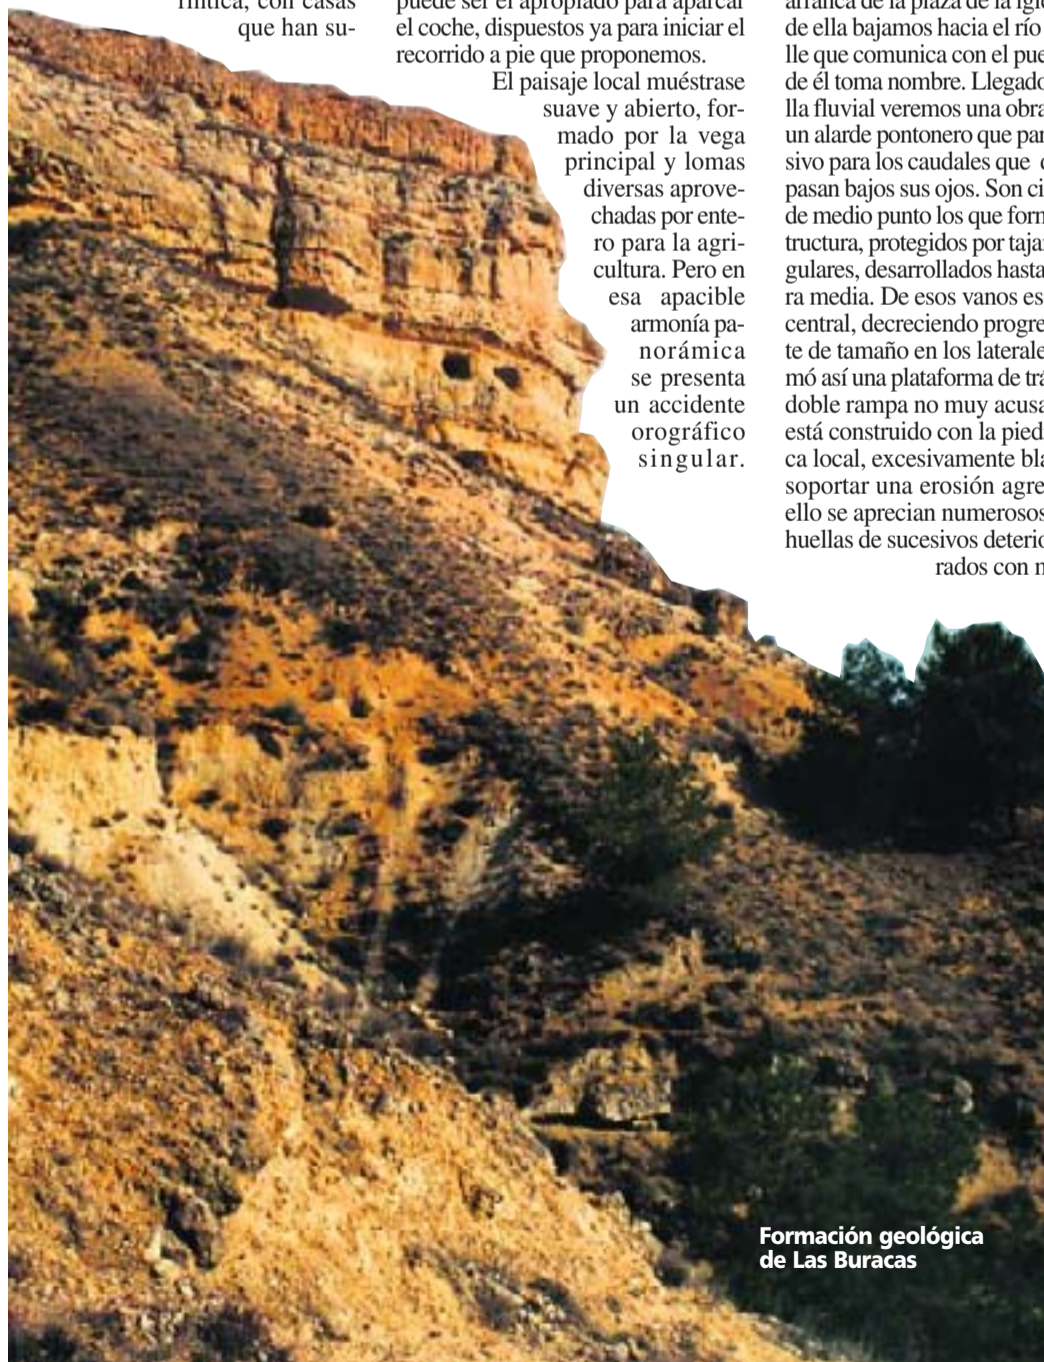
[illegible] con casas que han su-

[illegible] el coche, dispuestos ya para iniciar el recorrido a pie que proponemos.

El paisaje local muéstrase suave y abierto, formado por la vega principal y lomas diversas aprovechadas por entero para la agricultura. Pero en esa apacible armonía panorámica se presenta un accidente orográfico singular.

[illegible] de ella bajamos hacia el río lle que comunica con el pue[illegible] de él toma nombre. Llegado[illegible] lla fluvial veremos una obra un alarde pontonero que par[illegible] sivo para los caudales que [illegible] pasan bajos sus ojos. Son ci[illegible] de medio punto los que form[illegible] tructura, protegidos por taja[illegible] gulares, desarrollados hasta ra media. De esos vanos es central, decreciendo progre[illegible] te de tamaño en los laterale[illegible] mó así una plataforma de tr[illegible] doble rampa no muy acusa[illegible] está construido con la pied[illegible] ca local, excesivamente bla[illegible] soportar una erosión agre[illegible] ello se aprecian numerosos huellas de sucesivos deterio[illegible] rados con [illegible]

Formación geológica de Las Buracas